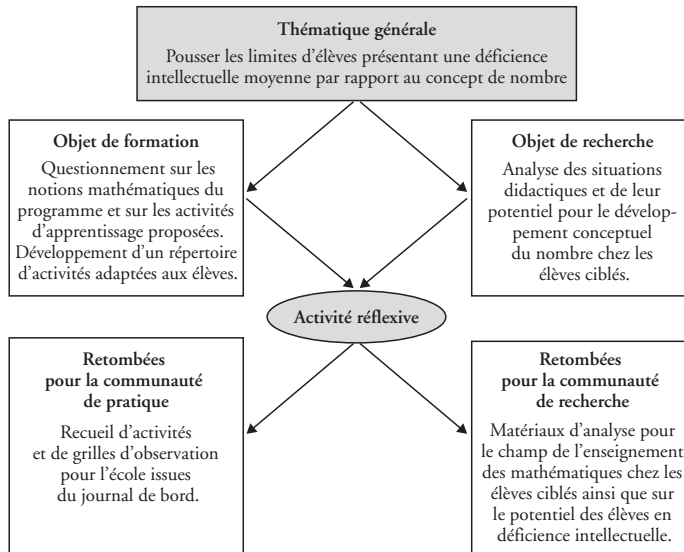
**Thématique générale**

Pousser les limites d'élèves présentant une déficience intellectuelle moyenne par rapport au concept de nombre

**Objet de formation**

Questionnement sur les notions mathématiques du programme et sur les activités d'apprentissage proposées. Développement d'un répertoire d'activités adaptées aux élèves.

**Objet de recherche**

Analyse des situations didactiques et de leur potentiel pour le développement conceptuel du nombre chez les élèves ciblés.

**Activité réflexive**

**Retombées pour la communauté de pratique**

Recueil d'activités et de grilles d'observation pour l'école issues du journal de bord.

**Retombées pour la communauté de recherche**

Matériaux d'analyse pour le champ de l'enseignement des mathématiques chez les élèves ciblés ainsi que sur le potentiel des élèves en déficience intellectuelle.